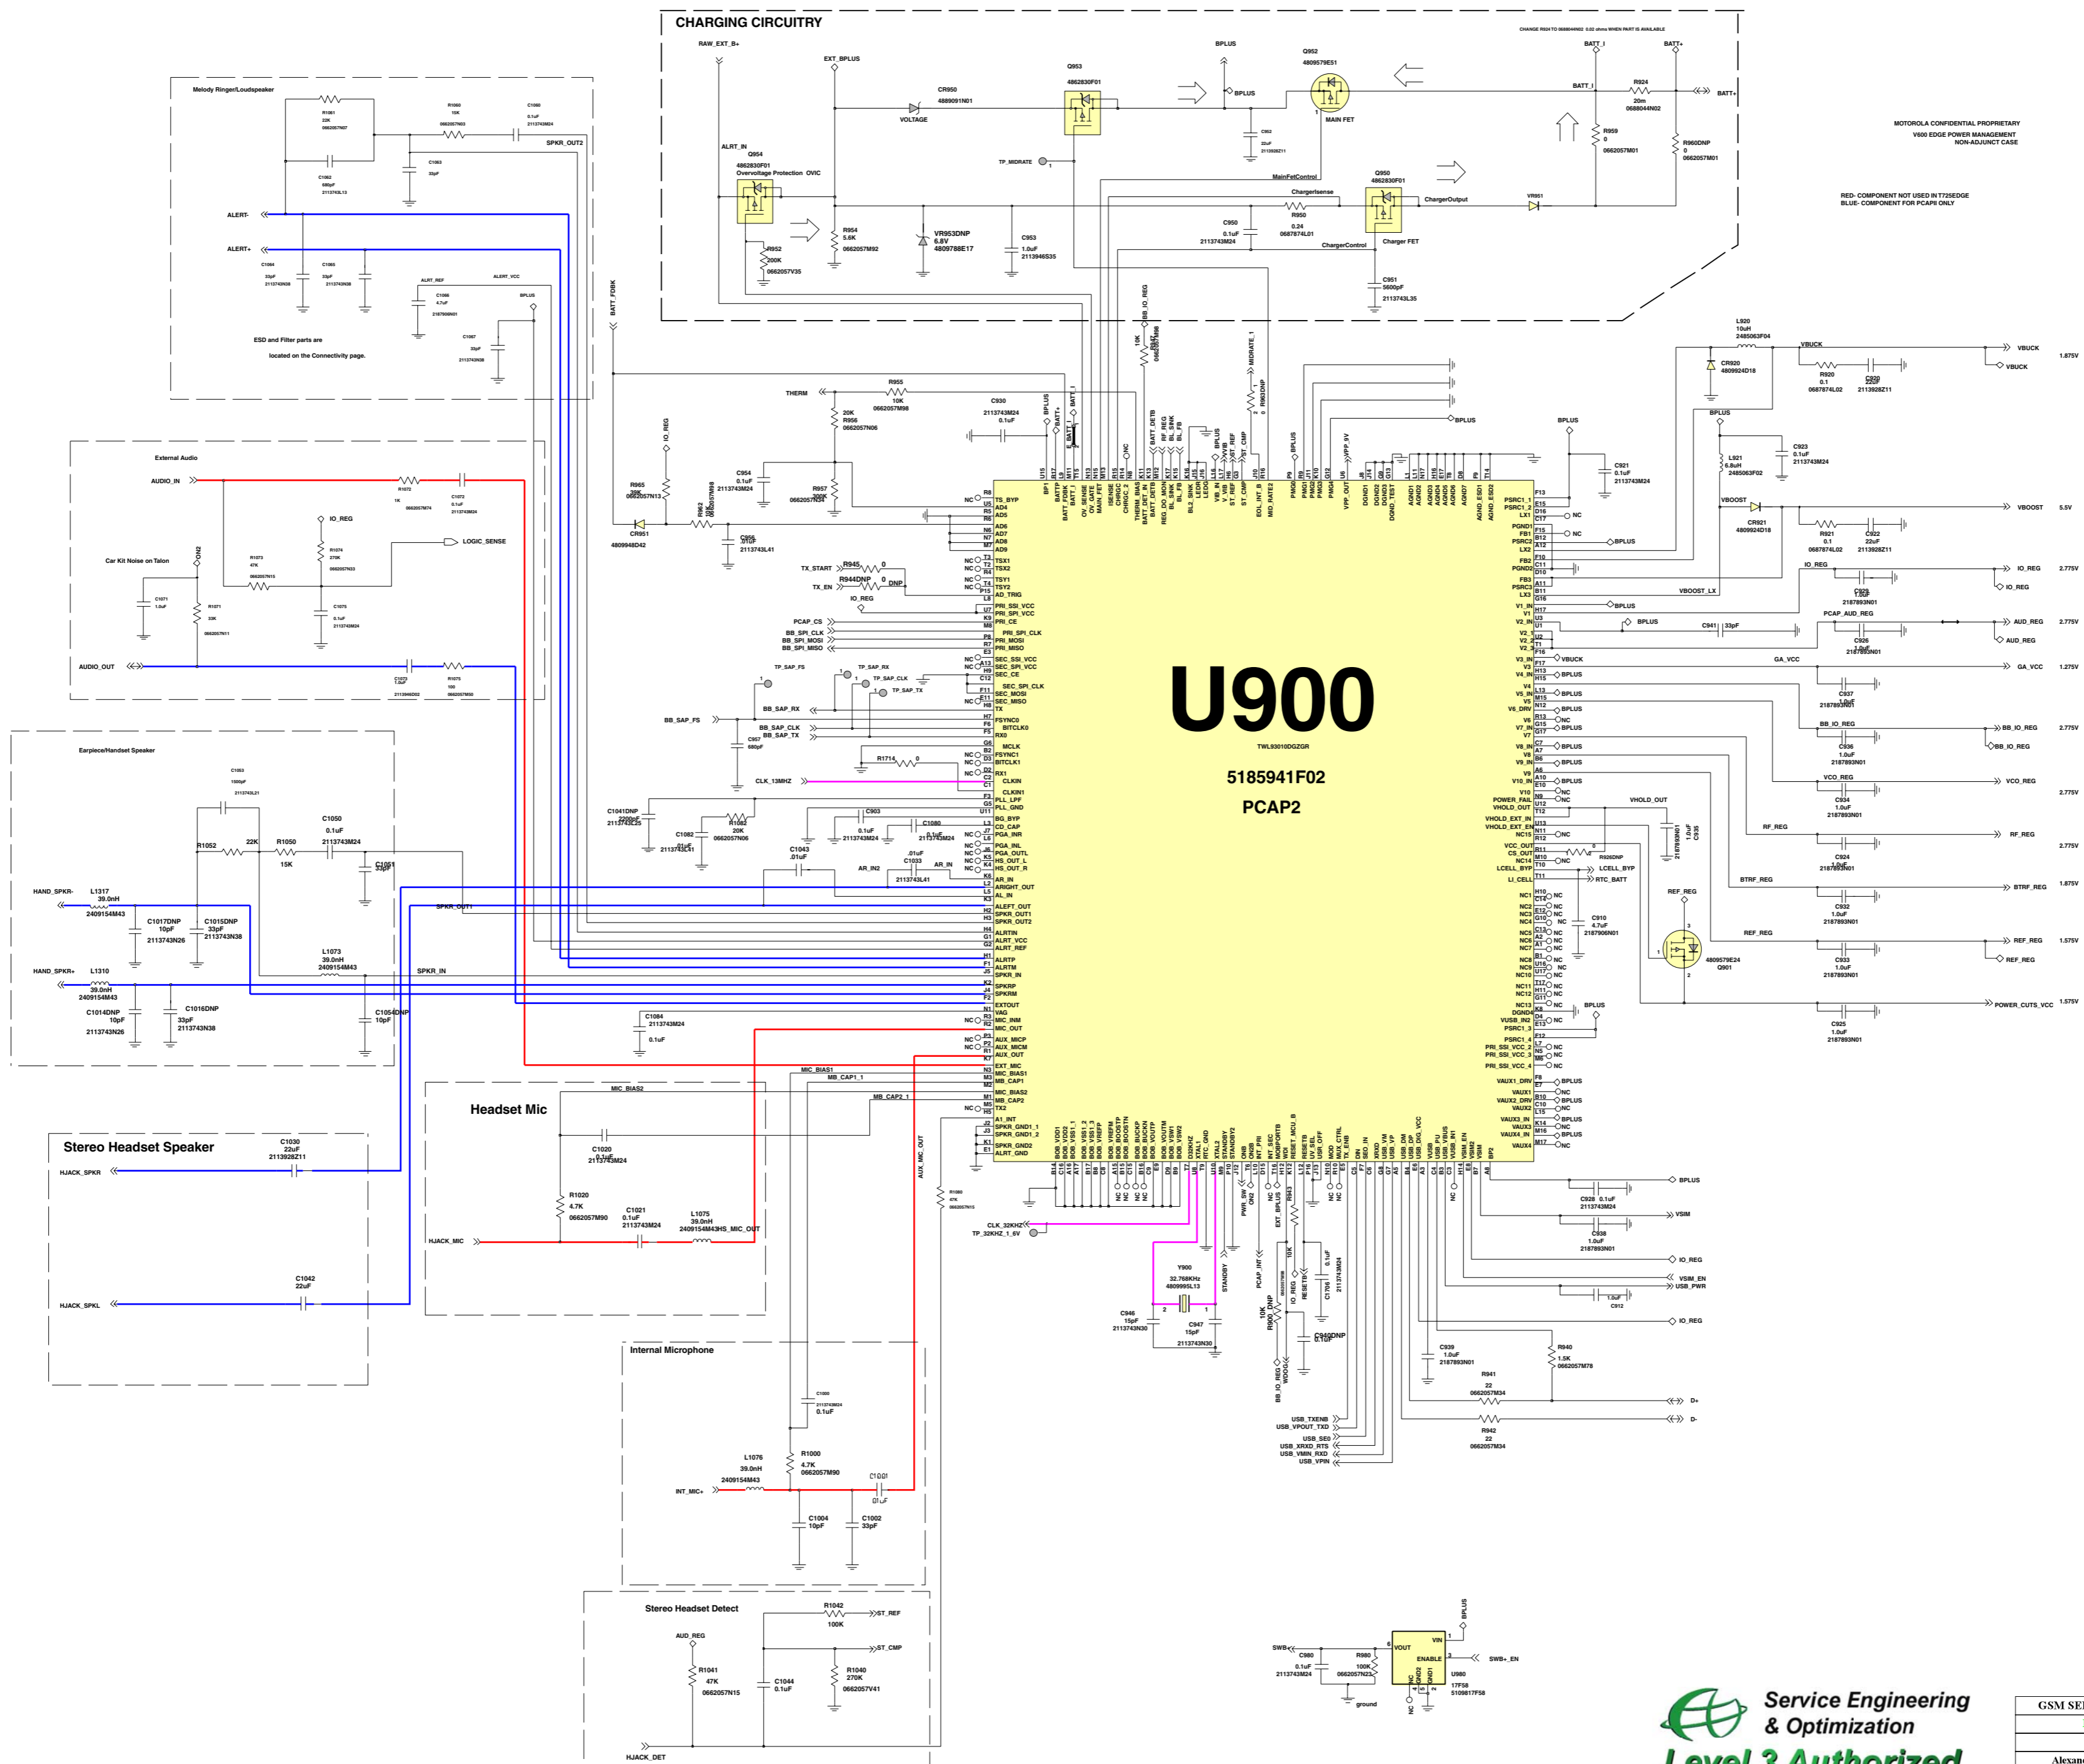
CHARGING CIRCUITRY

RAW_EXT_B+
EXT_BPLUS
BPLUS
Q952
4809579E51
BATT_I
BATT+
R924
20m
0688044N02
BATT+
CHANGE R924 TO 0688044N02 0.02 ohms WHEN PART IS AVAILABLE
Q953
4862830F01
CR950
4889091N01
VOLTAGE
MAIN FET
R959
0
0662057M01
R960DNP
0
0662057M01
ALRT_IN
Q954
4862830F01
Overvoltage Protection OVIC
TP_MIDRATE
C962
22uF
MainFetControl
ChargerIsense
Q950
4862830F01
ChargerOutput
VR951
R950
0.24
0687874L01
C950
0.1uF
2113743M24
ChargerControl
Charger FET
C951
5600pF
2113743L35
R954
5.6K
0662057M92
VR953DNP
6.8V
4809788E17
C953
1.0uF
2113946S35
R952
200K
0662057V35

MOTOROLA CONFIDENTIAL PROPRIETARY
V600 EDGE POWER MANAGEMENT
NON-ADJUNCT CASE

RED- COMPONENT NOT USED IN T725EDGE
BLUE- COMPONENT FOR PCAP8 ONLY

Melody Ringer/Loudspeaker
R1061
22K
R1060
10K
C1060
0.1uF
SPKR_OUT2
C1062
680pF
C1063
33pF
ALERT-
ALERT+
C1064
33pF
C1065
33pF
ALRT_REF
ALERT_VCC
C1066
4.7uF
BPLUS
C1067
33pF
ESD and Filter parts are
located on the Connectivity page.

BATT_FDBK
BB_IO_REG
MIDRATE_1
R963DNP

External Audio
AUDIO_IN
R1072
1K
C1072
0.1uF
IO_REG
LOGIC_SENSE
Car Kit Noise on Talon
R1073
47K
R1074
270K
C1071
1.0uF
R1071
33K
C1075
0.1uF
AUDIO_OUT
C1073
1.0uF
R1075
100

THERM
R955
10K
0662057M98
R956
20K
0662057N06
C930
2113743M24
0.1uF
IO_REG
C954
0.1uF
2113743M24
R965
39K
0662057N13
R957
200K
0662057N24
R962
CR951
4809948D42
C956
.01uF
2113743L41

L920
10uH
2485063F04
VBUCK
CR920
4809924D18
R920
0.1
0687874L02
C920
22uF
2113928Z11
VBUCK
VBUCK
1.875V
BPLUS
C921
0.1uF
2113743M24
L921
6.8uH
2485063F02
C923
0.1uF
2113743M24
VBOOST
CR921
4809924D18
R921
0.1
0687874L02
C922
22uF
2113928Z11
VBOOST
5.5V
IO_REG
C929
1.0uF
2187893N01
IO_REG
IO_REG
2.775V
VBOOST_LX
PCAP_AUD_REG
C941
33pF
AUD_REG
AUD_REG
2.775V
C926
1.0uF
2187893N01
GA_VCC
GA_VCC
1.275V
C937
1.0uF
2187893N01
BB_IO_REG
BB_IO_REG
BB_IO_REG
2.775V
C936
1.0uF
2187893N01
VCO_REG
VCO_REG
2.775V
C934
1.0uF
2187893N01
VHOLD_OUT
C935
1.0uF
2187893N01
RF_REG
RF_REG
2.775V
R926DNP
C924
1.0uF
2187893N01
LCELL_BYP
RTC_BATT
BTRF_REG
BTRF_REG
1.875V
REF_REG
C932
1.0uF
2187893N01
C910
4.7uF
2187906N01
REF_REG
REF_REG
REF_REG
1.575V
4809579E24
Q901
C933
1.0uF
2187893N01
POWER_CUTS_VCC
1.575V
C925
1.0uF
2187893N01

U900
TWL93010DGZGR
5185941F02
PCAP2

TX_START
R945
0
TX_EN
R944DNP
0
DNP
IO_REG
PCAP_CS
BB_SPI_CLK
BB_SPI_MOSI
BB_SPI_MISO
TP_SAP_FS
TP_SAP_RX
TP_SAP_CLK
TP_SAP_TX
BB_SAP_RX
BB_SAP_FS
BB_SAP_CLK
BB_SAP_TX
C957
680pF
R1714
0
CLK_13MHZ
C1041DNP
2200pF
2113743L25
R1062
20K
0662057N06
C903
0.1uF
2113743M24
C1080
0.1uF
2113743M24
C1082
.01uF
2113743L41
C1043
.01uF
C1033
.01uF
2113743L41
AR_IN2
AR_IN

Earpiece/Handset Speaker
C1053
1500pF
2113743L21
C1050
0.1uF
2113743M24
R1052
22K
R1050
15K
C1051
33pF
HAND_SPKR-
L1317
39.0nH
2409154M43
C1017DNP
10pF
2113743N26
C1015DNP
33pF
2113743N38
SPKR_OUT1
L1073
39.0nH
2409154M43
SPKR_IN
HAND_SPKR+
L1310
39.0nH
2409154M43
C1014DNP
10pF
2113743N26
C1016DNP
33pF
2113743N38
C1054DNP
10pF
C1084
2113743M24
0.1uF

Stereo Headset Speaker
C1030
22uF
2113928Z11
HJACK_SPKR
C1042
22uF
HJACK_SPKL

Headset Mic
MIC_BIAS2
MIC_BIAS1
MB_CAP1_1
MB_CAP2_1
C1020
0.1uF
2113743M24
R1020
4.7K
0662057M90
C1021
0.1uF
2113743M24
L1075
39.0nH
2409154M43
HS_MIC_OUT
HJACK_MIC
AUX_MIC_OUT
R1080
47K
0662057N15
CLK_32KHZ
TP_32KHZ_1_6V
Y900
32.768KHz
4809995L13
C946
15pF
2113743N30
C947
15pF
2113743N30
STANDBY
PCAP_INT
PWR_SW_ON2
EXT_BPLUS
R943
10K
IO_REG
RESETB
C1706
0.1uF
2113743M24
R900_DNP
10K
BB_IO_REG
C949DNP
0.1uF

Internal Microphone
C1000
2113743M24
0.1uF
L1076
39.0nH
2409154M43
R1000
4.7K
0662057M90
C1001
.01uF
INT_MIC+
C1004
10pF
C1002
33pF

BPLUS
C928
0.1uF
2113743M24
VSIM
C938
1.0uF
2187893N01
IO_REG
VSIM_EN
USB_PWR
1.0uF
C912
IO_REG
C939
1.0uF
2187893N01
R940
1.5K
0662057M78
R941
22
0662057M34
D+
R942
22
0662057M34
D-
USB_TXENB
USB_VPOUT_TXD
USB_SE0
USB_XRXD_RTS
USB_VMIN_RXD
USB_VPIN

Stereo Headset Detect
R1042
100K
ST_REF
AUD_REG
ST_CMP
R1041
47K
0662057N15
C1044
0.1uF
R1040
270K
0662057V41
HJACK_DET

SWB+
C980
0.1uF
2113743M24
R980
100K
0662057N23
BPLUS
VIN
VOUT
ENABLE
GND
SWB+_EN
U980
17F58
5109817F58
ground
NC

Service Engineering
& Optimization
Level 3 Authorized
GSM SE
Alexan